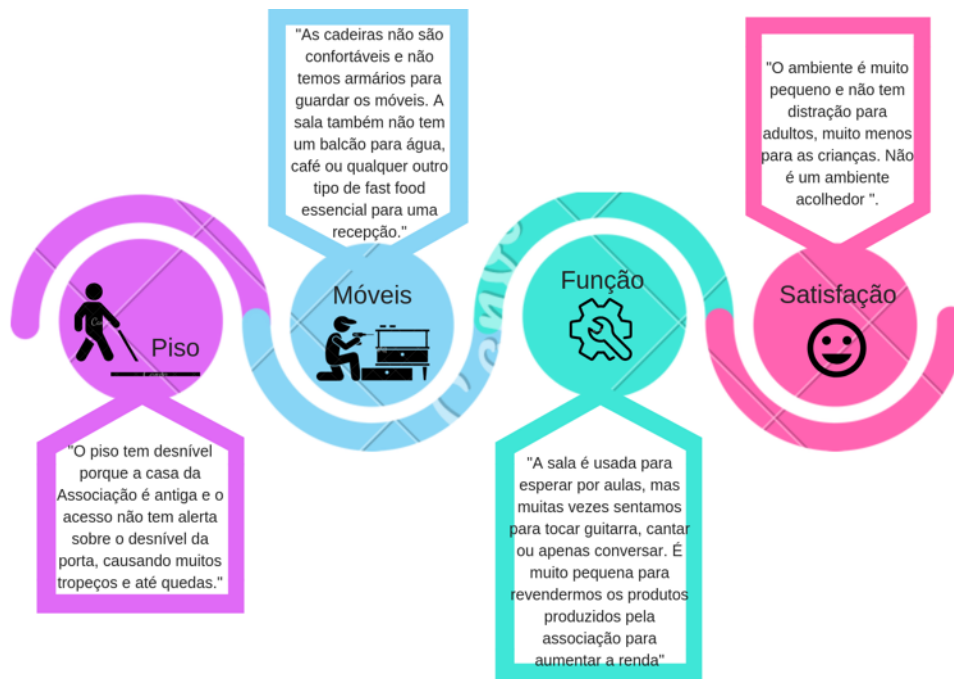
"As cadeiras não são confortáveis e não temos armários para guardar os móveis. A sala também não tem um balcão para água, café ou qualquer outro tipo de fast food essencial para uma recepção."

"O ambiente é muito pequeno e não tem distração para adultos, muito menos para as crianças. Não é um ambiente acolhedor ".

Piso

Móveis

Função

Satisfação

"O piso tem desnível porque a casa da Associação é antiga e o acesso não tem alerta sobre o desnível da porta, causando muitos tropeços e até quedas."

"A sala é usada para esperar por aulas, mas muitas vezes sentamos para tocar guitarra, cantar ou apenas conversar. É muito pequena para revendermos os produtos produzidos pela associação para aumentar a renda"